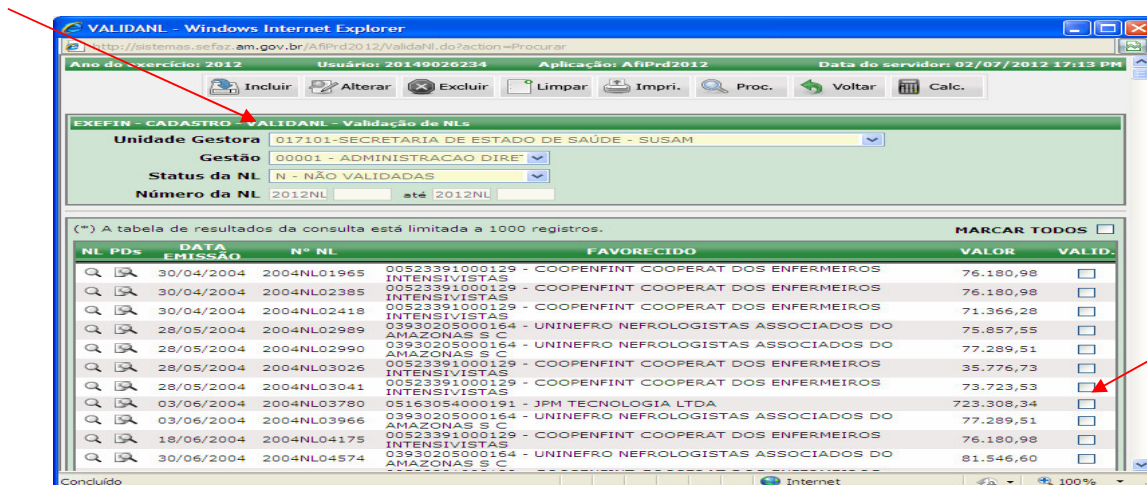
VALIDANL - Windows Internet Explorer

http://sistemas.sefaz.am.gov.br/AfiPrd2012/ValidaNL.do?action=Procurar

Ano do exercício: 2012 Usuário: 20149026234 Aplicação: AfiPrd2012 Data do servidor: 02/07/2012 17:13 PM

Incluir Alterar Excluir Limpar Impri. Proc. Voltar Calc.

EXEFIN - CADASTRO - VALIDANL - Validação de NLs

Unidade Gestora 017101-SECRETARIA DE ESTADO DE SAÚDE - SUSAM
Gestão 00001 - ADMINISTRACAO DIRE
Status da NL N - NÃO VALIDADAS
Número da NL 2012NL até 2012NL

(*) A tabela de resultados da consulta está limitada a 1000 registros.

MARCAR TODOS

| NL | PDs | DATA EMISSÃO | Nº NL | FAVORECIDO | VALOR | VALID. |
|---|---|---|---|---|---|---|
| | | 30/04/2004 | 2004NL01965 | 00523391000129 - COOPENFINT COOPERAT DOS ENFERMEIROS INTENSIVISTAS | 76.180,98 | |
| | | 30/04/2004 | 2004NL02385 | 00523391000129 - COOPENFINT COOPERAT DOS ENFERMEIROS INTENSIVISTAS | 76.180,98 | |
| | | 30/04/2004 | 2004NL02418 | 00523391000129 - COOPENFINT COOPERAT DOS ENFERMEIROS INTENSIVISTAS | 71.366,28 | |
| | | 28/05/2004 | 2004NL02989 | 03930205000164 - UNINEFRO NEFROLOGISTAS ASSOCIADOS DO AMAZONAS S C | 75.857,55 | |
| | | 28/05/2004 | 2004NL02990 | 03930205000164 - UNINEFRO NEFROLOGISTAS ASSOCIADOS DO AMAZONAS S C | 77.289,51 | |
| | | 28/05/2004 | 2004NL03026 | 00523391000129 - COOPENFINT COOPERAT DOS ENFERMEIROS INTENSIVISTAS | 35.776,73 | |
| | | 28/05/2004 | 2004NL03041 | 00523391000129 - COOPENFINT COOPERAT DOS ENFERMEIROS INTENSIVISTAS | 73.723,53 | |
| | | 03/06/2004 | 2004NL03780 | 05163054000191 - JPM TECNOLOGIA LTDA | 723.308,34 | |
| | | 03/06/2004 | 2004NL03966 | 03930205000164 - UNINEFRO NEFROLOGISTAS ASSOCIADOS DO AMAZONAS S C | 77.289,51 | |
| | | 18/06/2004 | 2004NL04175 | 00523391000129 - COOPENFINT COOPERAT DOS ENFERMEIROS INTENSIVISTAS | 76.180,98 | |
| | | 30/06/2004 | 2004NL04574 | 03930205000164 - UNINEFRO NEFROLOGISTAS ASSOCIADOS DO AMAZONAS S C | 81.546,60 | |

Concluído Internet 100%